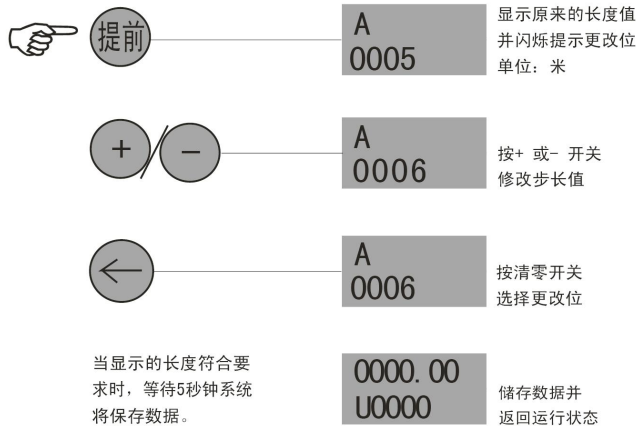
提前

A
0005

显示原来的长度值
并闪烁提示更改位
单位：米

+ −

A
0006

按+ 或- 开关
修改步长值

←

A
0006

按清零开关
选择更改位

当显示的长度符合要求时，等待5秒钟系统将保存数据。

0000.00
U0000

储存数据并
返回运行状态